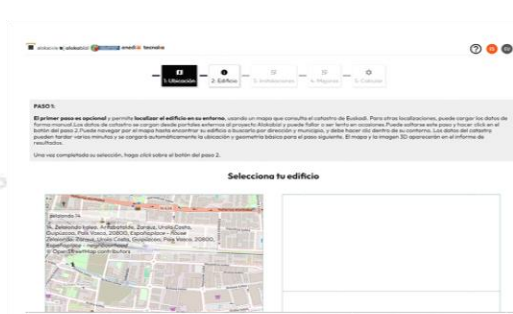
eredi tecnalia

1. Ubicación
2. Edificio
3. Instalaciones
4. Mejoras
5. Calcular

PASO 1:

El primer paso es opcional y permite localizar el edificio en su entorno, usando un mapa que consulta el catastro de Euskadi. Para otras localizaciones, puede cargar los datos de forma manual. Los datos de catastro se cargan desde portales externos al proyecto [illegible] y puede fallar o ser lento en ocasiones. Puede saltarse este paso y hacer click en el botón del paso 2. Puede navegar por el mapa hasta encontrar su edificio o buscarlo por dirección y municipio, y debe hacer clic dentro de su contorno. Los datos del catastro pueden tardar varios minutos y se cargará automáticamente la ubicación y geometría básica para el paso siguiente. El mapa y la imagen 3D aparecerán en el informe de resultados.

Una vez completada su selección, haga click sobre el botón del paso 2.

Selecciona tu edificio

Zelaionde 14
14, Zelaionde kalea, Arrikobaltde, Zarautz, Urola Costa, Gipuzkoa, País Vasco, 20800, España
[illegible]
Zelaionde, Zarautz, Urola Costa, Gipuzkoa, País Vasco, 20800, España
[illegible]
© OpenStreetMap contributors